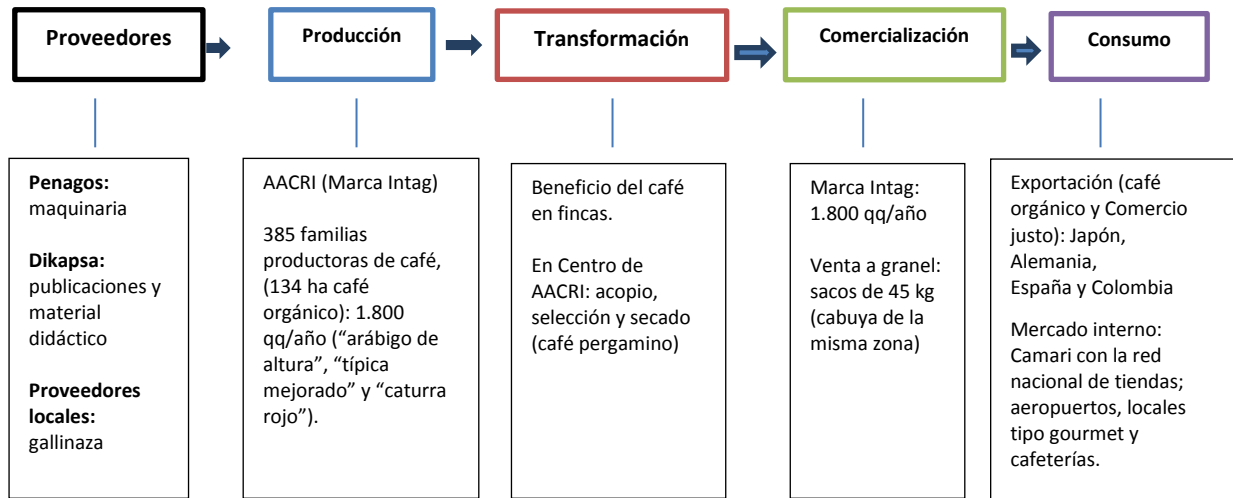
Proveedores

Producción

Transformación

Comercialización

Consumo

**Penagos:** maquinaria

**Dikapsa:** publicaciones y material didáctico

**Proveedores locales:** gallinaza

AACRI (Marca Intag)

385 familias productoras de café, (134 ha café orgánico): 1.800 qq/año ("arábigo de altura", "típica mejorado" y "caturra rojo").

Beneficio del café en fincas.

En Centro de AACRI: acopio, selección y secado (café pergamino)

Marca Intag: 1.800 qq/año

Venta a granel: sacos de 45 kg (cabuya de la misma zona)

Exportación (café orgánico y Comercio justo): Japón, Alemania, España y Colombia

Mercado interno: Camari con la red nacional de tiendas; aeropuertos, locales tipo gourmet y cafeterías.